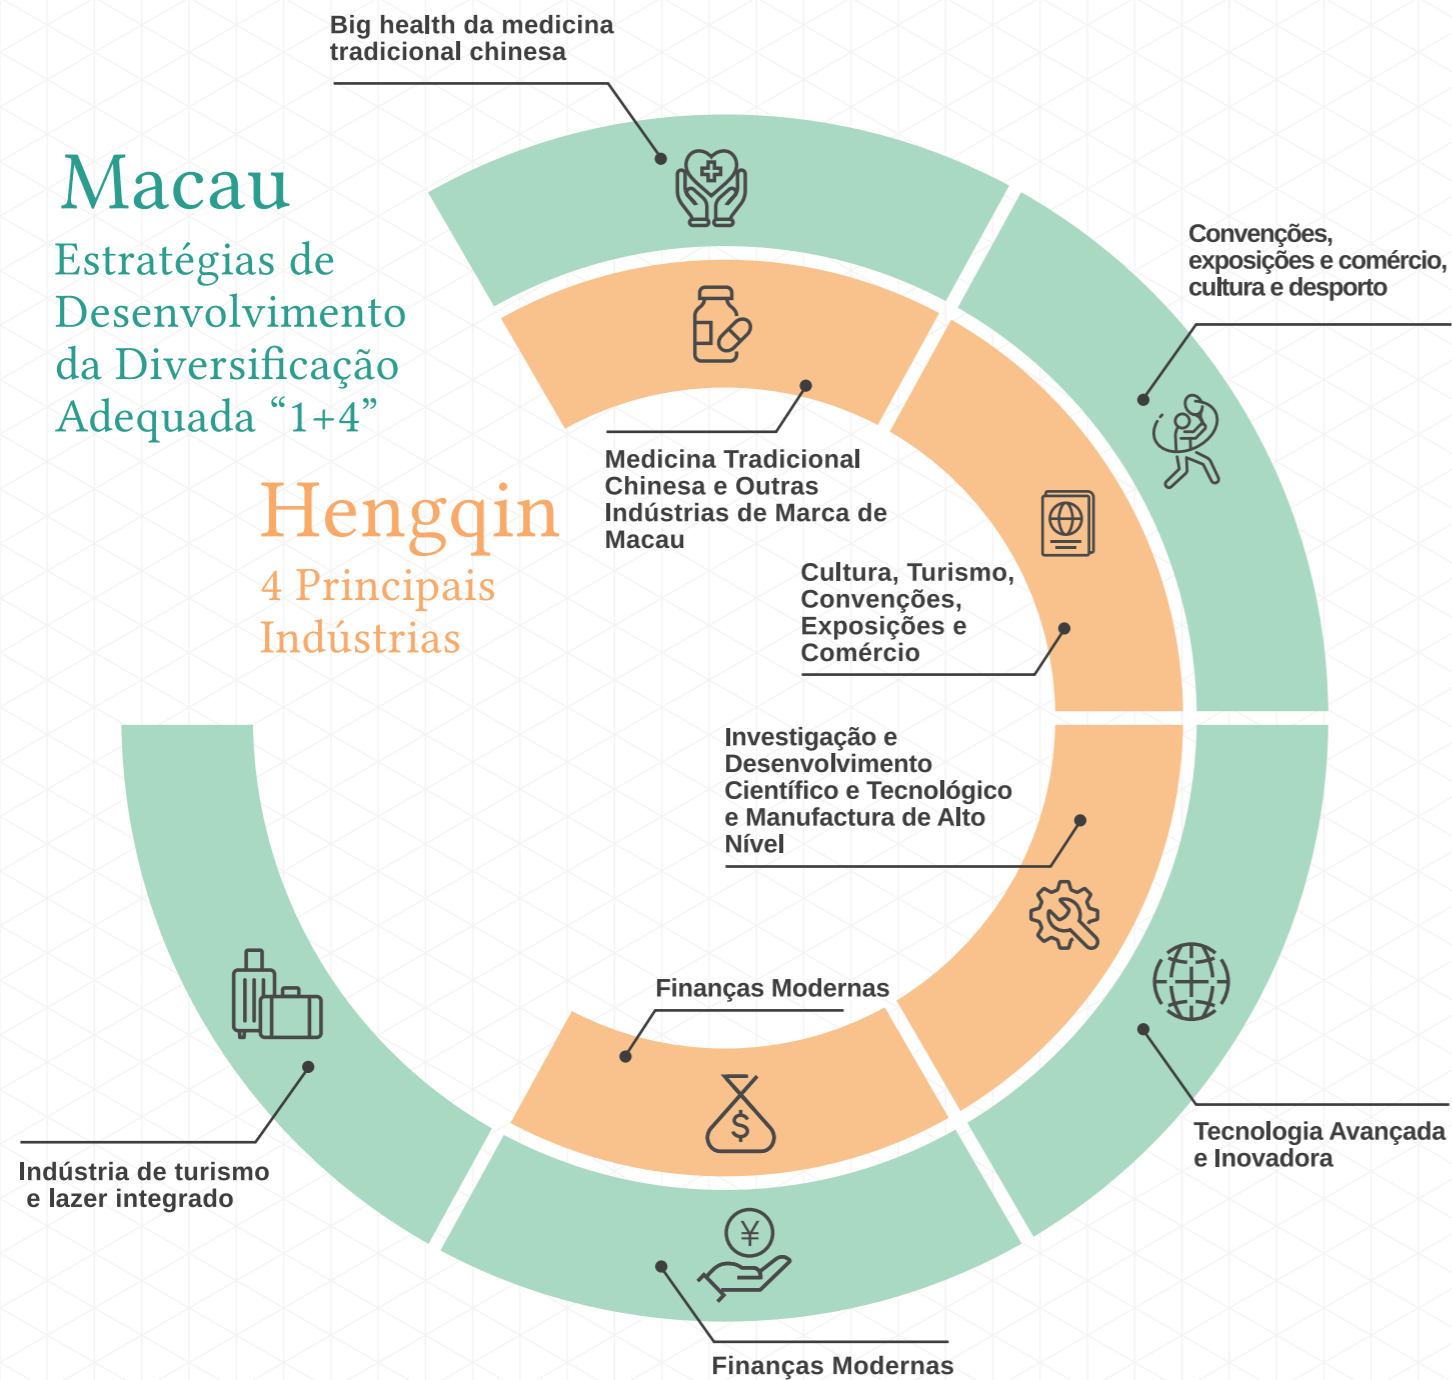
Big health da medicina tradicional chinesa

Macau

Estratégias de Desenvolvimento da Diversificação Adequada “1+4”

Convenções, exposições e comércio, cultura e desporto

Medicina Tradicional Chinesa e Outras Indústrias de Marca de Macau

Hengqin

4 Principais Indústrias

Cultura, Turismo, Convenções, Exposições e Comércio

Investigação e Desenvolvimento Científico e Tecnológico e Manufactura de Alto Nível

Finanças Modernas

$

Tecnologia Avançada e Inovadora

Indústria de turismo e lazer integrado

¥

Finanças Modernas